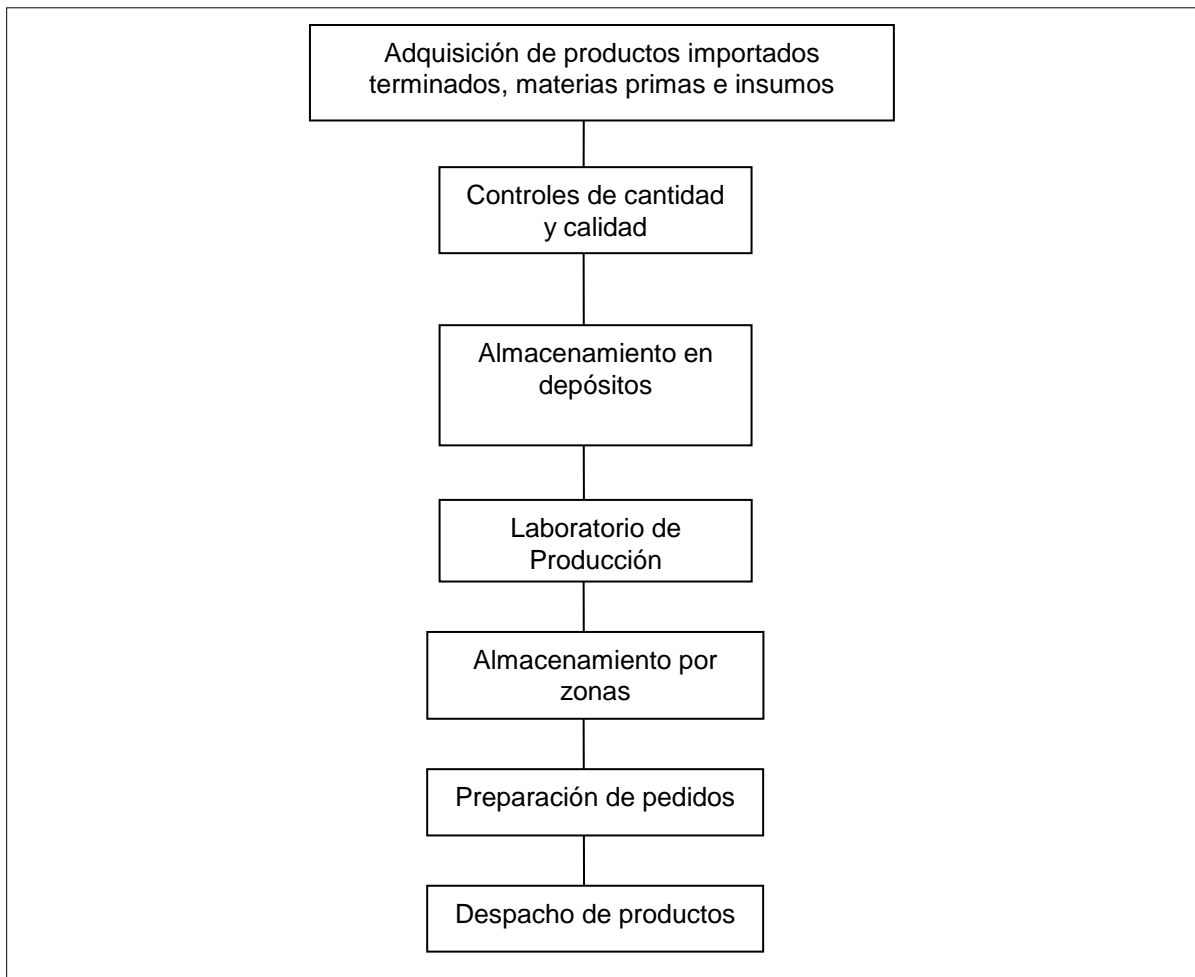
Adquisición de productos importados terminados, materias primas e insumos

Controles de cantidad y calidad

Almacenamiento en depósitos

Laboratorio de Producción

Almacenamiento por zonas

Preparación de pedidos

Despacho de productos